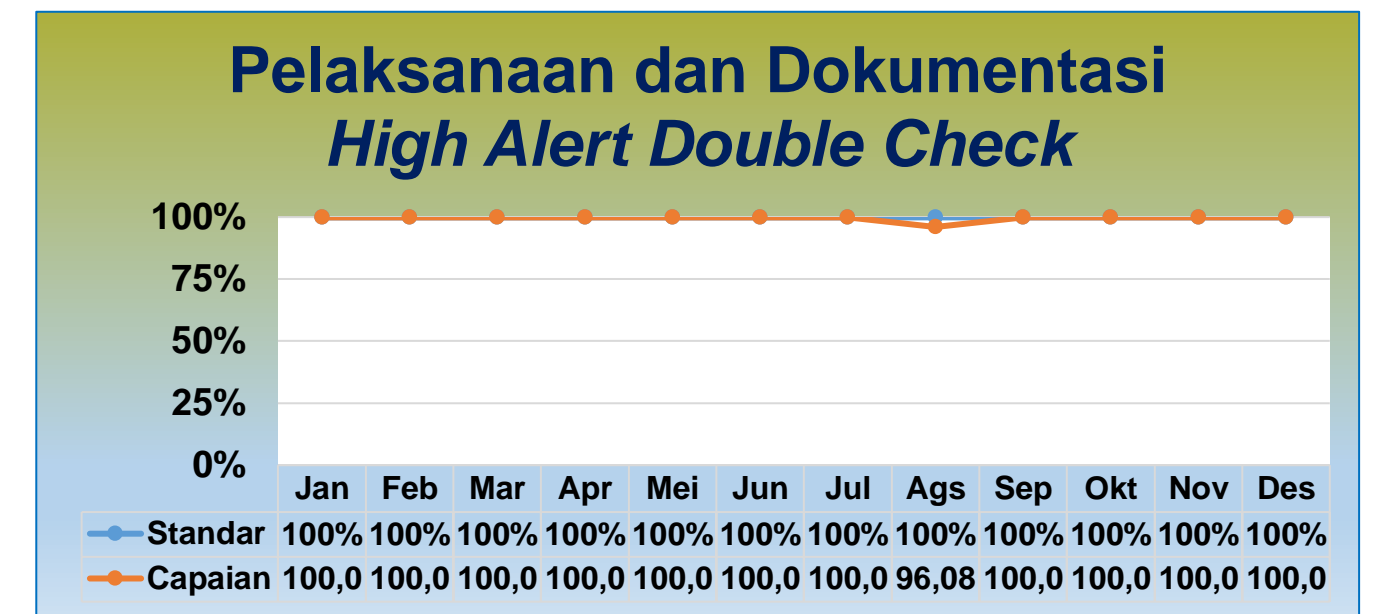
Pelaksanaan dan Dokumentasi
*High Alert Double Check*

100%
75%
50%
25%
0%

| | Jan | Feb | Mar | Apr | Mei | Jun | Jul | Ags | Sep | Okt | Nov | Des |
|---|---|---|---|---|---|---|---|---|---|---|---|---|
| Standar | 100% | 100% | 100% | 100% | 100% | 100% | 100% | 100% | 100% | 100% | 100% | 100% |
| Capaian | 100,0 | 100,0 | 100,0 | 100,0 | 100,0 | 100,0 | 100,0 | 96,08 | 100,0 | 100,0 | 100,0 | 100,0 |